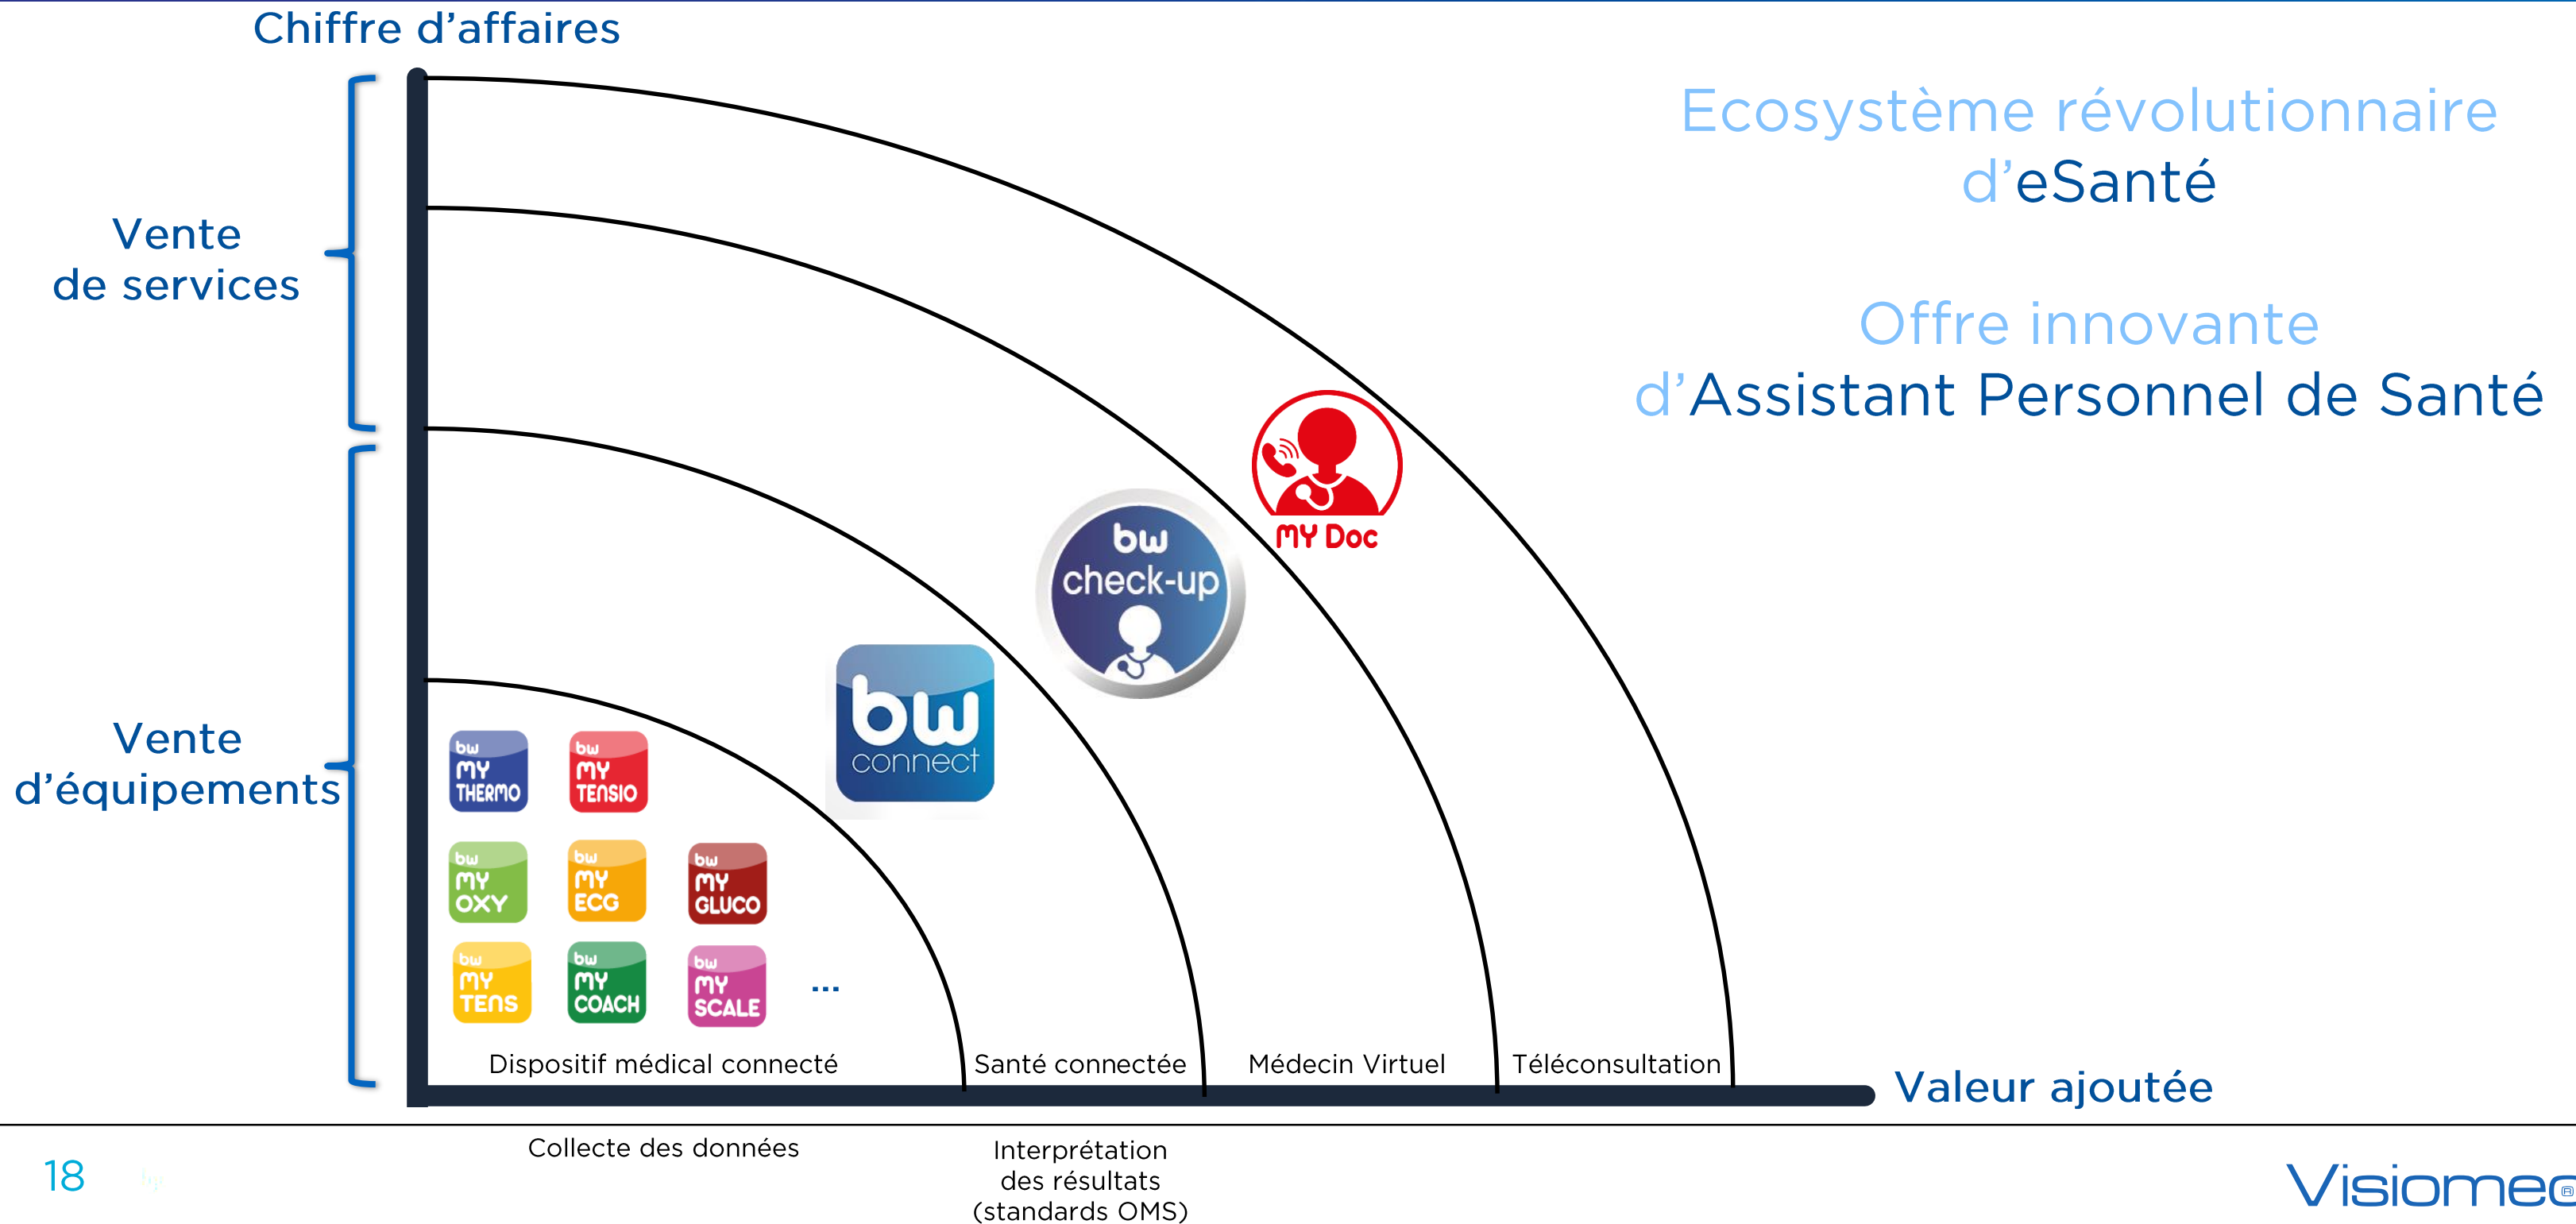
Chiffre d'affaires

Ecosystème révolutionnaire d'eSanté

Offre innovante d'Assistant Personnel de Santé

Vente de services

Vente d'équipements

MY Doc

bw check-up

bw connect

bw MY THERMO

bw MY TENSIO

bw MY OXY

bw MY ECG

bw MY GLUCO

bw MY TENS

bw MY COACH

bw MY SCALE

...

Dispositif médical connecté

Santé connectée

Médecin Virtuel

Téléconsultation

Valeur ajoutée

Collecte des données

Interprétation des résultats (standards OMS)

18

Visiomed